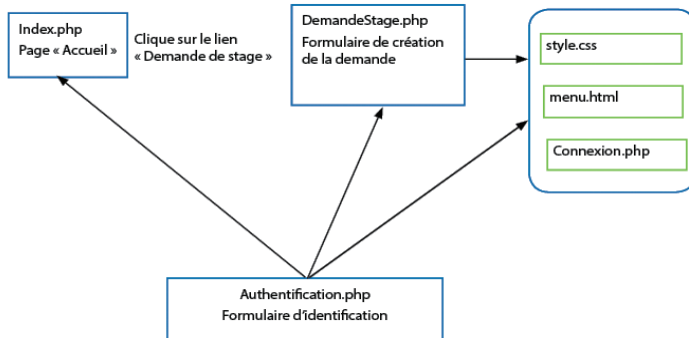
Index.php
Page « Accueil »

Clique sur le lien
« Demande de stage »

DemandeStage.php
Formulaire de création de la demande

style.css

menu.html

Connexion.php

Authentification.php
Formulaire d'identification